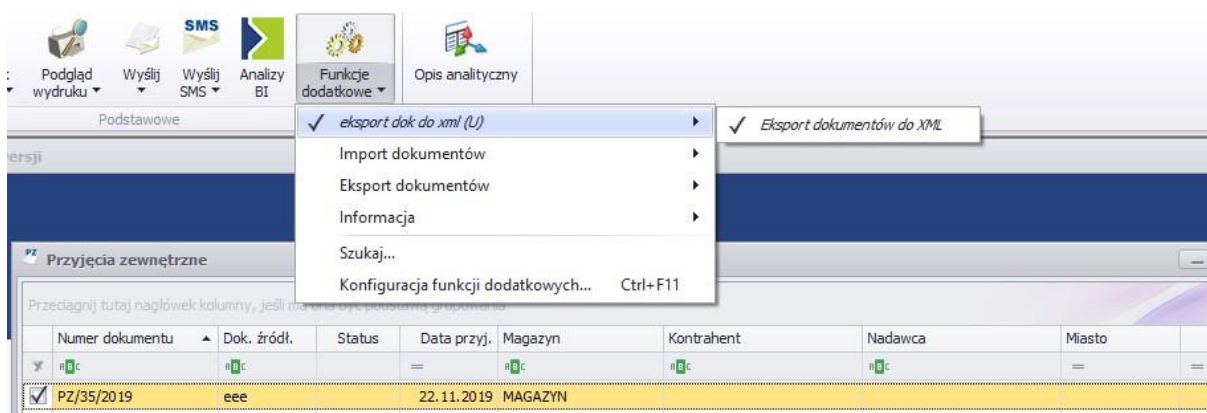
Podgląd wydruku ▾ Wyślij ▾ SMS Wyślij SMS ▾ Analizy BI Funkcje dodatkowe ▾ Opis analityczny

Podstawowe

ersji

✓ eksport dok do xml (U) ▸
Import dokumentów ▸
Eksport dokumentów ▸
Informacja ▸
Szukaj...
Konfiguracja funkcji dodatkowych... Ctrl+F11

✓ Eksport dokumentów do XML

Przyjęcia zewnętrzne

Przeciągnij tutaj nagłówek kolumny, jeśli ma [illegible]

| Numer dokumentu | Dok. źródł. | Status | Data przyj. | Magazyn | Kontrahent | Nadawca | Miasto |
|---|---|---|---|---|---|---|---|
| PZ/35/2019 | eee | | 22.11.2019 | MAGAZYN | | | |